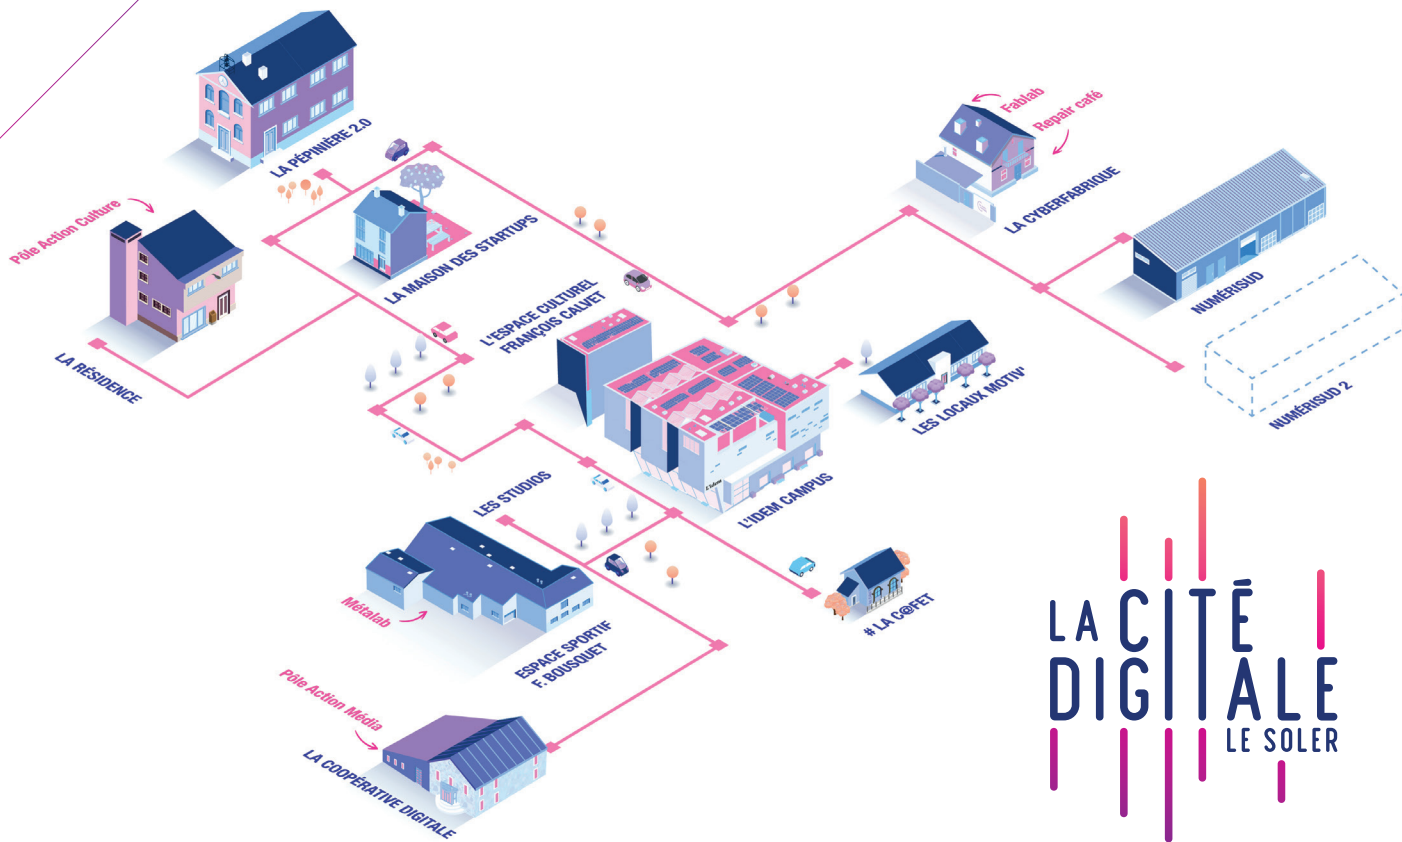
LA PÉPINIÈRE 2.0

Fablab

Repair café

LA CYBERFABRIQUE

Pôle Action Culture

LA MAISON DES STARTUPS

LA RÉSIDENCE

L'ESPACE CULTUREL FRANÇOIS CALVET

NUMÉRISUD

NUMÉRISUD 2

LES LOCAUX MOTIV'

L'IDEM CAMPUS

LES STUDIOS

Métalab

ESPACE SPORTIF F. BOUSQUET

# LA C@FET

Pôle Action Média

LA COOPÉRATIVE DIGITALE

LA CITÉ DIGITALE LE SOLER